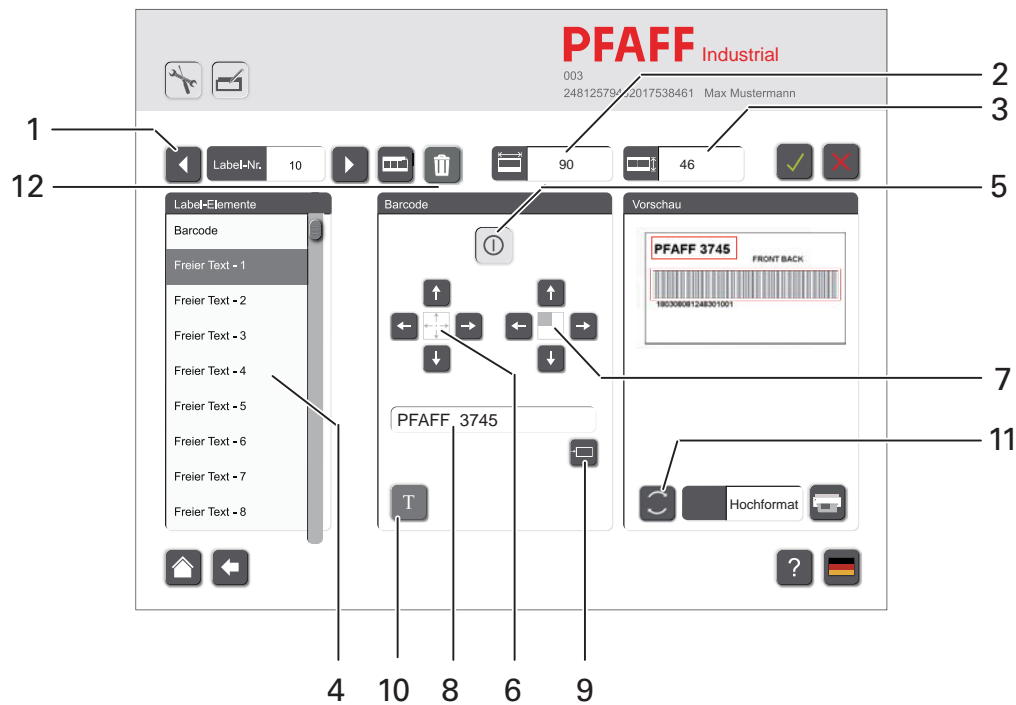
PFAFF Industrial
003
248125794 2017538461 Max Mustermann

1
2
3
12
5

Label-Nr. 10
90
46

Label-Elemente
Barcode
Freier Text - 1
Freier Text - 2
Freier Text - 3
Freier Text - 4
Freier Text - 5
Freier Text - 6
Freier Text - 7
Freier Text - 8

Barcode
PFAFF 3745

Vorschau
PFAFF 3745
FRONT BACK
180308081248301001

Hochformat

7
11

?

4 10 8 6 9